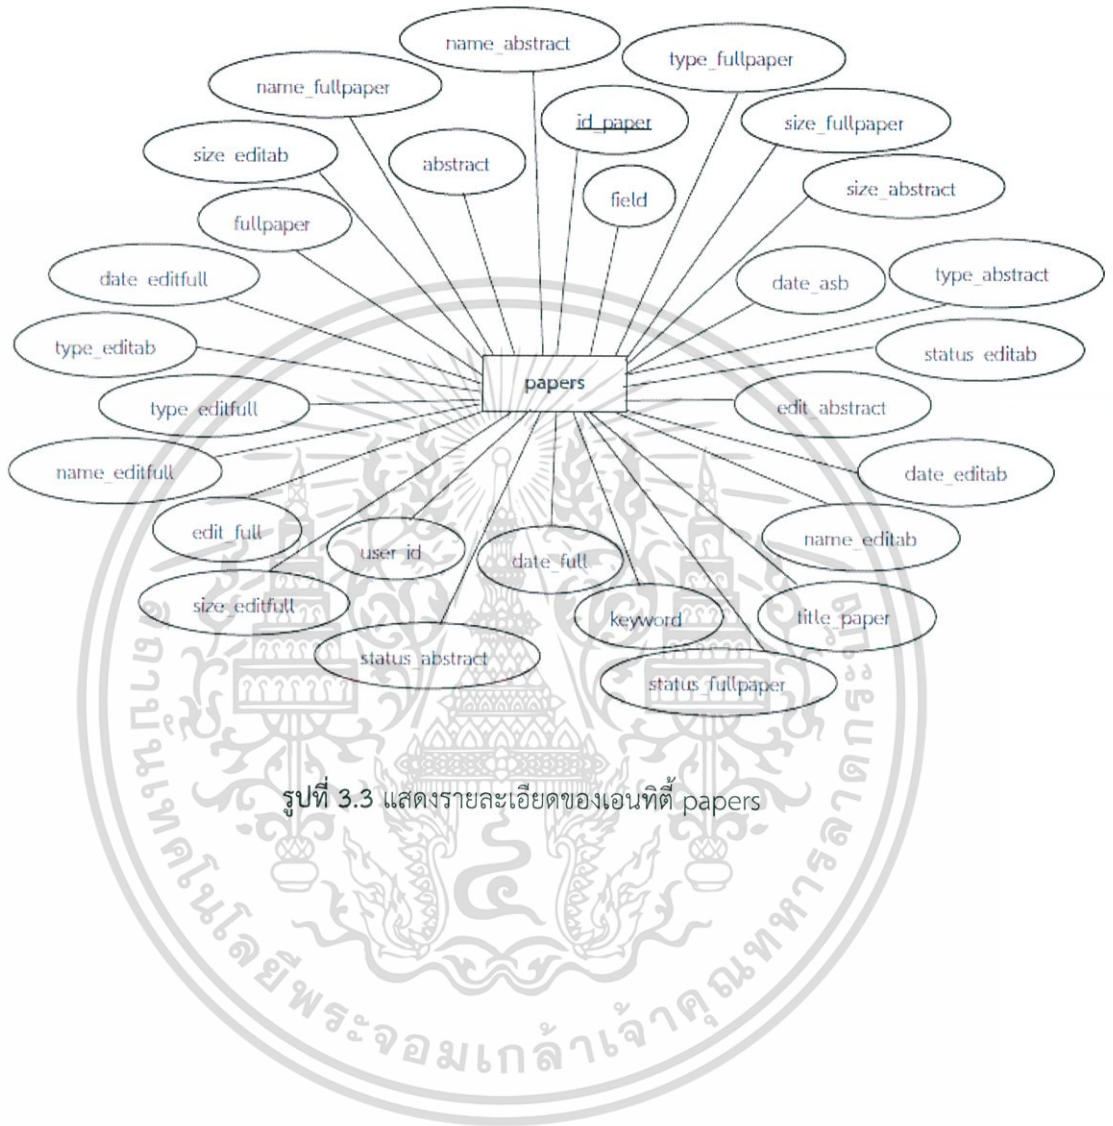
name_abstract

type_fullpaper

name_fullpaper

id_paper

size_fullpaper

size_editab

abstract

field

size_abstract

fullpaper

date_editfull

date_asb

type_abstract

type_editab

status_editab

papers

type_editfull

edit_abstract

name_editfull

date_editab

edit_full

user_id

date_full

name_editab

size_editfull

keyword

title_paper

status_abstract

status_fullpaper

รูปที่ 3.3 แสดงรายละเอียดของเอนทิตี้ papers

มหาวิทยาลัยเทคโนโลยีพระจอมเกล้าเจ้าคุณทหารลาดกระบัง